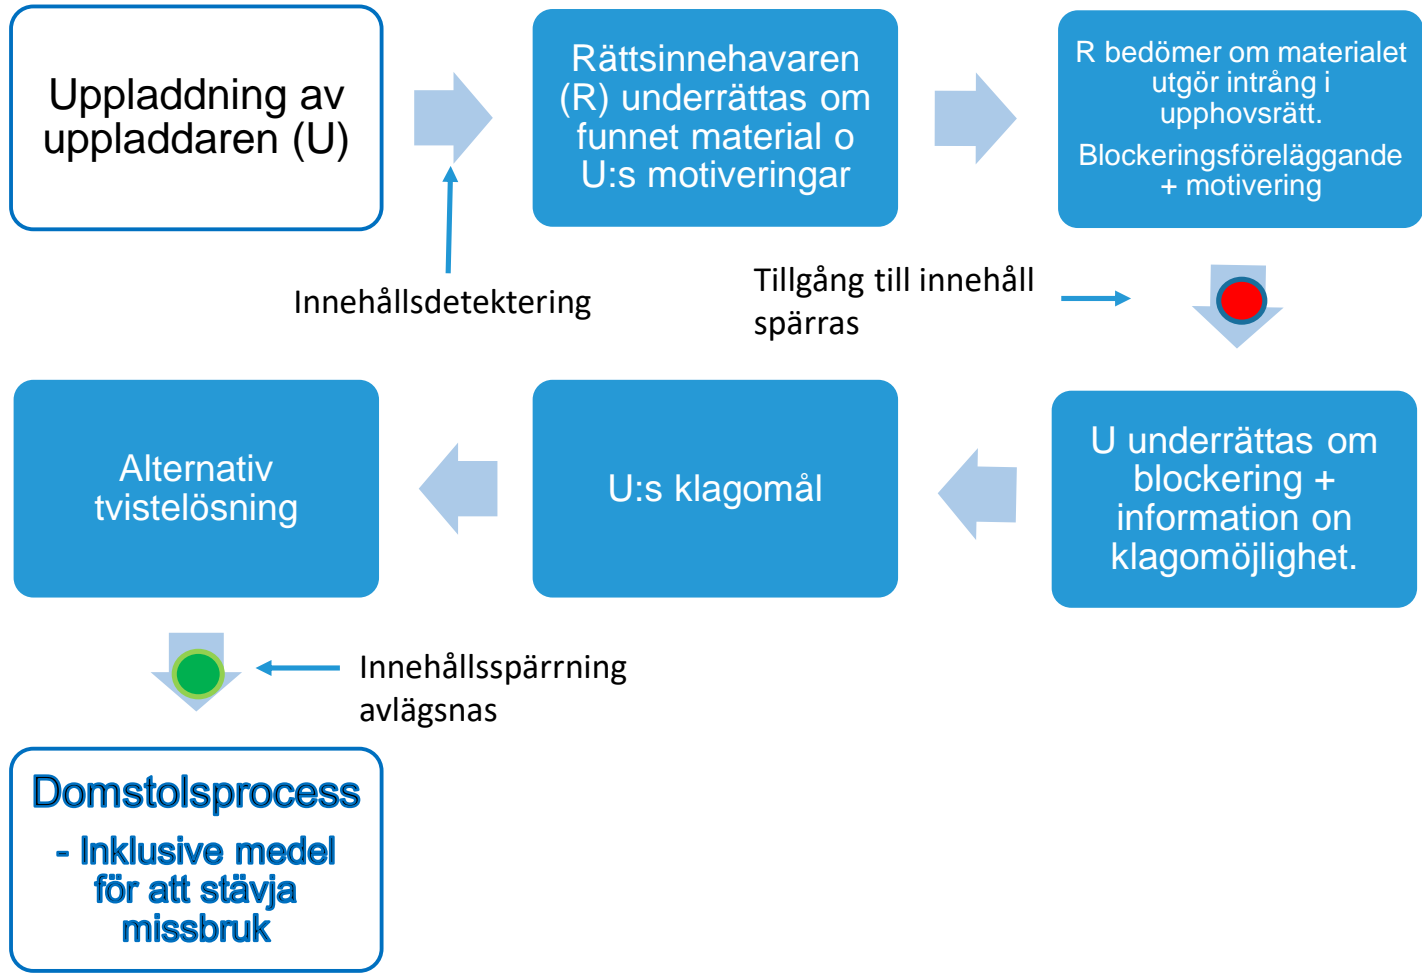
Uppladdning av uppladdaren (U)

Rättsinnehavaren (R) underrättas om funnet material o U:s motiveringar

R bedömer om materialet utgör intrång i upphovsrätt.

Blockeringsföreläggande + motivering

Innehållsdetektering

Tillgång till innehåll spärras

Alternativ tvistelösning

U:s klagomål

U underrättas om blockering + information on klagomöjlighet.

Innehållsspärrning avlägsnas

Domstolsprocess

- Inklusive medel för att stävja missbruk